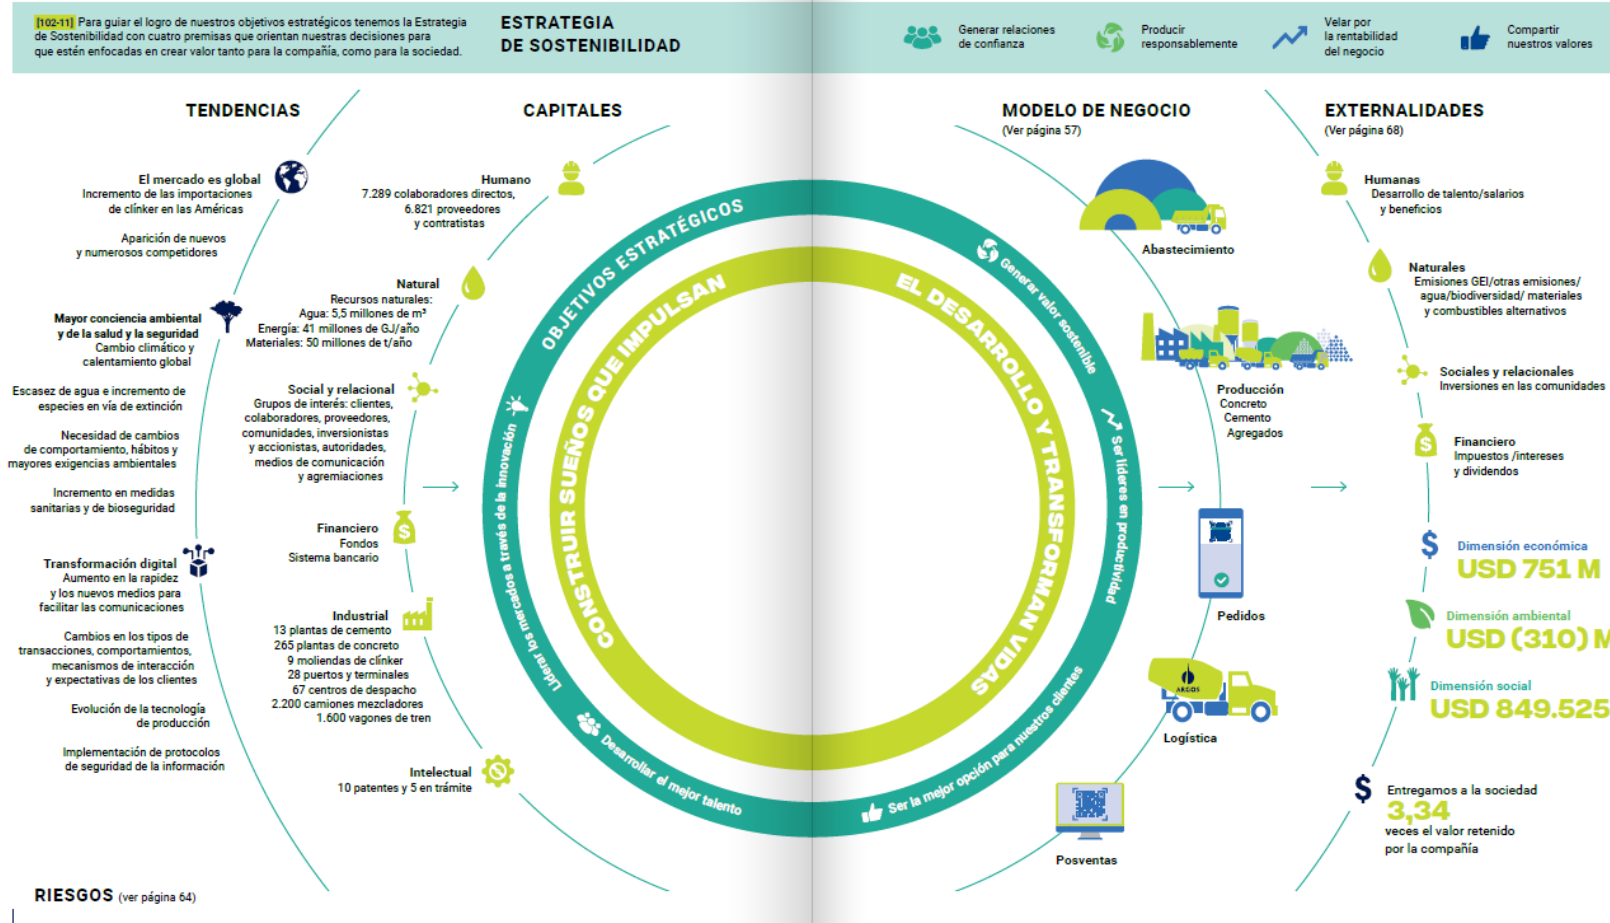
[102-11] Para guiar el logro de nuestros objetivos estratégicos tenemos la Estrategia de Sostenibilidad con cuatro premisas que orientan nuestras decisiones para que estén enfocadas en crear valor tanto para la compañía, como para la sociedad.

ESTRATEGIA DE SOSTENIBILIDAD

Generar relaciones de confianza

Producir responsablemente

Velar por la rentabilidad del negocio

Compartir nuestros valores

TENDENCIAS

El mercado es global
Incremento de las importaciones de clínker en las Américas

Aparición de nuevos y numerosos competidores

Mayor conciencia ambiental y de la salud y la seguridad
Cambio climático y calentamiento global

Escasez de agua e incremento de especies en vía de extinción

Necesidad de cambios de comportamiento, hábitos y mayores exigencias ambientales

Incremento en medidas sanitarias y de bioseguridad

Transformación digital
Aumento en la rapidez y los nuevos medios para facilitar las comunicaciones

Cambios en los tipos de transacciones, comportamientos, mecanismos de interacción y expectativas de los clientes

Evolución de la tecnología de producción

Implementación de protocolos de seguridad de la información

RIESGOS (ver página 64)

CAPITALES

Humano
7.289 colaboradores directos, 6.821 proveedores y contratistas

Natural
Recursos naturales:
Agua: 5,5 millones de m³
Energía: 41 millones de GJ/año
Materiales: 50 millones de t/año

Social y relacional
Grupos de interés: clientes, colaboradores, proveedores, comunidades, inversionistas y accionistas, autoridades, medios de comunicación y agremiaciones

Financiero
Fondos
Sistema bancario

Industrial
13 plantas de cemento
265 plantas de concreto
9 moliendas de clínker
28 puertos y terminales
67 centros de despacho
2.200 camiones mezcladores
1.600 vagones de tren

Intelectual
10 patentes y 5 en trámite

OBJETIVOS ESTRATÉGICOS

Generar valor sostenible

Ser líderes en productividad

Ser la mejor opción para nuestros clientes

Desarrollar el mejor talento

Liderar los mercados a través de la innovación

CONSTRUIR SUEÑOS QUE IMPULSAN EL DESARROLLO Y TRANSFORMAN VIDAS

MODELO DE NEGOCIO
(Ver página 57)

Abastecimiento

Producción
Concreto
Cemento
Agregados

Pedidos

ARGOS

Logística

Posventas

EXTERNALIDADES
(Ver página 68)

Humanas
Desarrollo de talento/salarios y beneficios

Naturales
Emisiones GEI/otras emisiones/ agua/biodiversidad/ materiales y combustibles alternativos

Sociales y relacionales
Inversiones en las comunidades

Financiero
Impuestos /intereses y dividendos

Dimensión económica
USD 751 M

Dimensión ambiental
USD (310) M

Dimensión social
USD 849.525

Entregamos a la sociedad
3,34
veces el valor retenido por la compañía